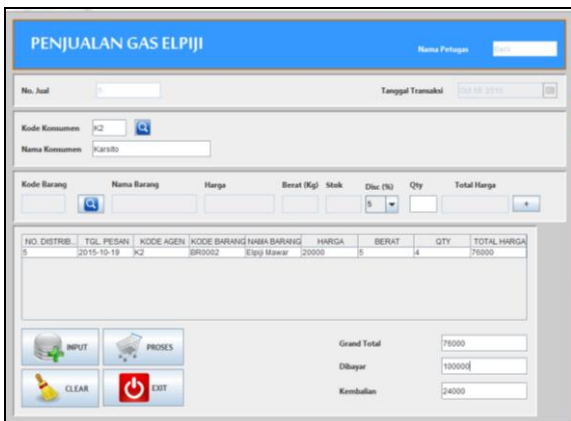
PENJUALAN GAS ELPIJI

Nama Petugas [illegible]

No. Jual 5

Tanggal Transaksi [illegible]

Kode Konsumen K2

Nama Konsumen Karsito

Kode Barang

Nama Barang

Harga

Berat (Kg)

Stok

Disc (%)

5

Qty

Total Harga

+

| NO. DISTRIB... | TGL. PESAN | KODE AGEN | KODE BARANG | NAMA BARANG | HARGA | BERAT | QTY | TOTAL HARGA |
|---|---|---|---|---|---|---|---|---|
| 5 | 2015-10-19 | K2 | BR0002 | Elpiji Mawar | 20000 | 5 | 4 | 76000 |

INPUT

PROSES

CLEAR

EXIT

Grand Total 76000

Dibayar 100000

Kembalian 24000